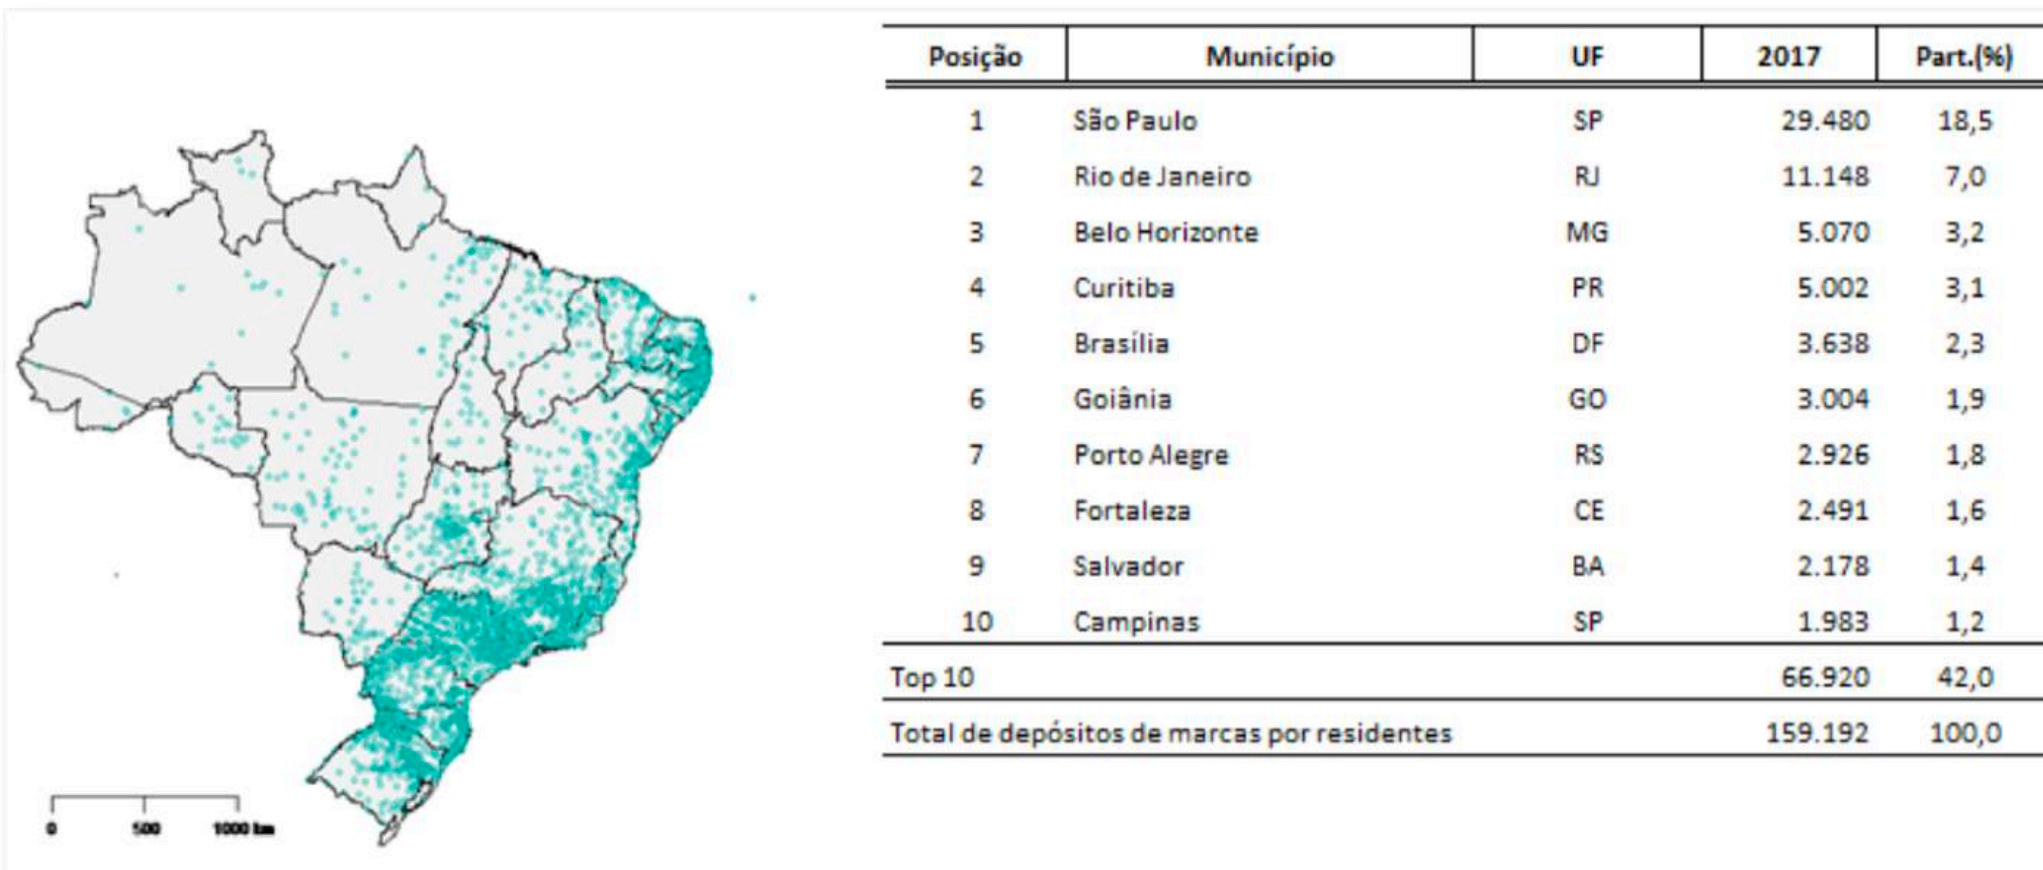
0 500 1000 km

| Posição | Município | UF | 2017 | Part.(%) |
|---|---|---|---|---|
| 1 | São Paulo | SP | 29.480 | 18,5 |
| 2 | Rio de Janeiro | RJ | 11.148 | 7,0 |
| 3 | Belo Horizonte | MG | 5.070 | 3,2 |
| 4 | Curitiba | PR | 5.002 | 3,1 |
| 5 | Brasília | DF | 3.638 | 2,3 |
| 6 | Goiânia | GO | 3.004 | 1,9 |
| 7 | Porto Alegre | RS | 2.926 | 1,8 |
| 8 | Fortaleza | CE | 2.491 | 1,6 |
| 9 | Salvador | BA | 2.178 | 1,4 |
| 10 | Campinas | SP | 1.983 | 1,2 |
| Top 10 | | | 66.920 | 42,0 |
| Total de depósitos de marcas por residentes | | | 159.192 | 100,0 |